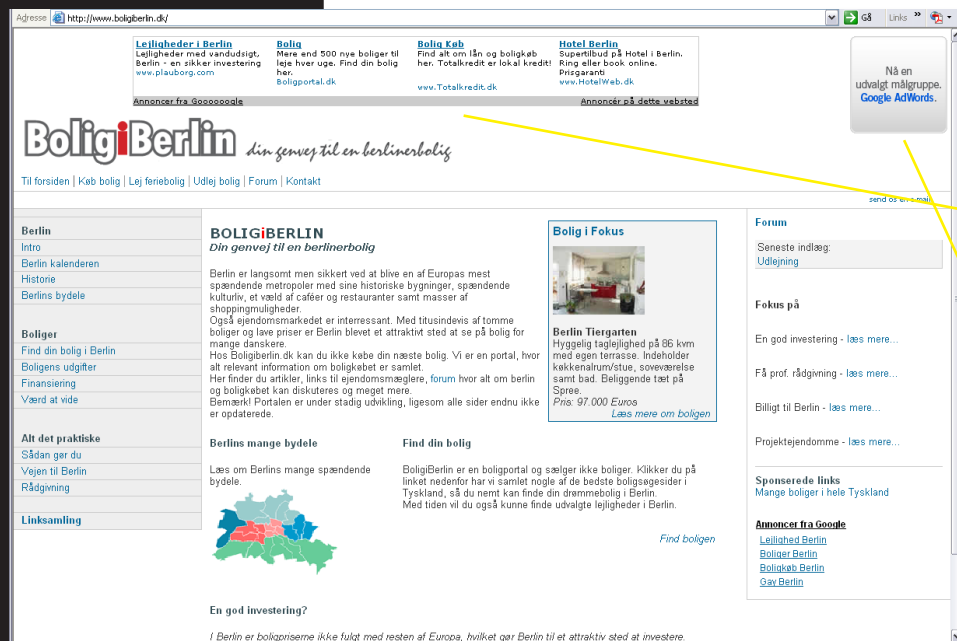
Adresse http://www.boligberlin.dk/ Gå Links »

Lejligheder i Berlin
Lejligheder med vandudsigt, Berlin - en sikker investering
www.plauborg.com

Bolig
Mere end 500 nye boliger til leje hver uge. Find din bolig her.
Boligportal.dk

Bolig Køb
Find alt om lån og boligkøb her. Totalkredit er lokal kredit!
www.Totalkredit.dk

Hotel Berlin
Supertilbud på Hotel i Berlin. Ring eller book online. Prisgaranti
www.HotelWeb.dk

Annoncer fra Goooooogle
Annoncér på dette websted

Nå en udvalgt målgruppe. Google AdWords.

BoligiBerlin din genvej til en berlinerbolig

Til forsiden | Køb bolig | Lej feriebolig | Udlej bolig | Forum | Kontakt

send os en mail

Berlin
Intro
Berlin kalenderen
Historie
Berlins bydele

Boliger
Find din bolig i Berlin
Boligens udgifter
Finansiering
Værd at vide

Alt det praktiske
Sådan gør du
Vejen til Berlin
Rådgivning

Linksamling

BOLIGiBERLIN
Din genvej til en berlinerbolig

Berlin er langsomt men sikkert ved at blive en af Europas mest spændende metropoler med sine historiske bygninger, spændende kulturliv, et væld af caféer og restauranter samt masser af shoppingmuligheder.
Også ejendomsmarkedet er interessant. Med titusindevis af tomme boliger og lave priser er Berlin blevet et attraktivt sted at se på bolig for mange danskere.
Hos Boligiberlin.dk kan du ikke købe din næste bolig. Vi er en portal, hvor alt relevant information om boligkøbet er samlet.
Her finder du artikler, links til ejendomsmæglere, forum hvor alt om berlin og boligkøbet kan diskuteres og meget mere.
Bemærk! Portalen er under stadig udvikling, ligesom alle sider endnu ikke er opdaterede.

Bolig i Fokus
Berlin Tiergarten
Hyggelig lejlighed på 86 kvm med egen terrasse. Indeholder køkkenalrum/stue, soveværelse samt bad. Beliggende tæt på Spree.
Pris: 97.000 Euros
Læs mere om boligen

Berlins mange bydele
Læs om Berlins mange spændende bydele.

Find din bolig
BoligiBerlin er en boligportal og sælger ikke boliger. Klikker du på linket nedenfor har vi samlet nogle af de bedste boligsøgesider i Tyskland, så du nemt kan finde din drømmebolig i Berlin.
Med tiden vil du også kunne finde udvalgte lejligheder i Berlin.
Find boligen

En god investering?
I Berlin er boligpriserne ikke fulgt med resten af Europa, hvilket gør Berlin til et attraktiv sted at investere.

Forum
Seneste indlæg:
Udlejning

Fokus på
En god investering - læs mere...
Få prof. rådgivning - læs mere...
Billigt til Berlin - læs mere...
Projektejendomme - læs mere...

Sponserede links
Mange boliger i hele Tyskland

Annoncer fra Google
Lejlighed Berlin
Boliger Berlin
Boligkøb Berlin
Gay Berlin